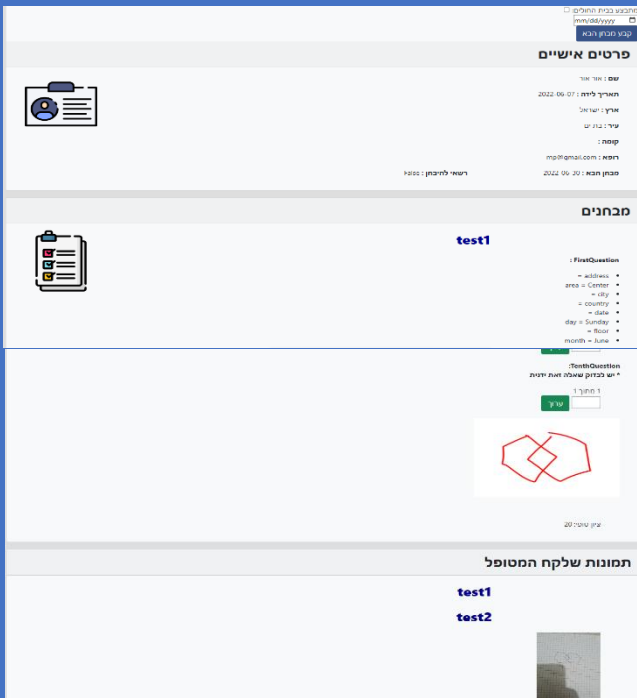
התבצע בבית החולים ☐
mm/dd/yyyy
קבע מבחן הבא

פרטים אישיים

שם : אור אור
תאריך לידה : 2022-06-07
ארץ : ישראל
עיר : בת ים
קופה :
רופא : mp@gmail.com
מבחן הבא : 2022-06-30
רשאי להיבחן : false

מבחנים

test1

FirstQuestion :

- address =
- area = Center
- city =
- country =
- date =
- day = Sunday
- floor =
- month = June

TenthQuestion:
* יש לבדוק שאלה זאת ידנית

1 מתוך 1
ערוך

ציון סופי: 20

תמונות שלקח המטופל

test1
test2